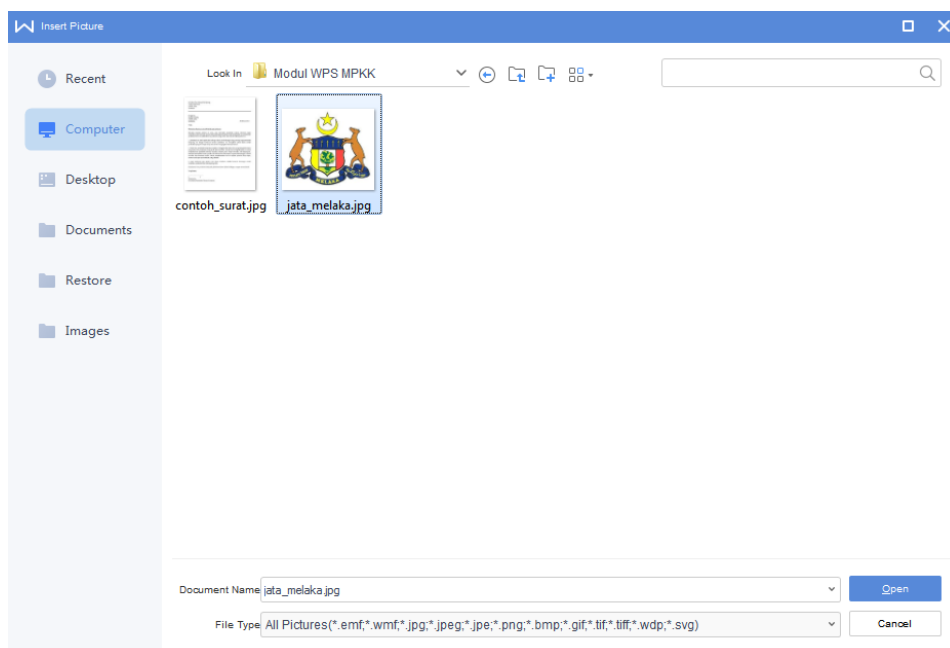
Insert Picture

Recent
Computer
Desktop
Documents
Restore
Images

Look In Modul WPS MPKK

contoh_surat.jpg
jata_melaka.jpg

Document Name jata_melaka.jpg
Open
File Type All Pictures(*.emf;*.wmf;*.jpg;*.jpeg;*.jpe;*.png;*.bmp;*.gif;*.tif;*.tiff;*.wdp;*.svg)
Cancel